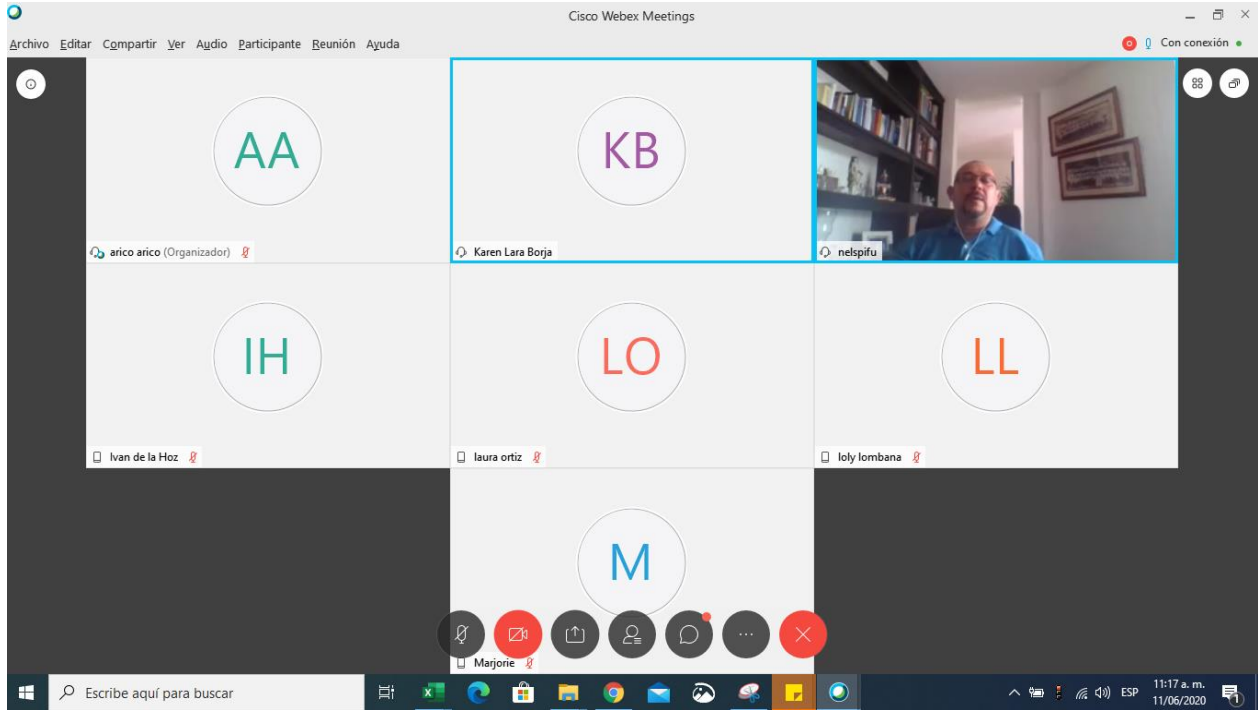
Cisco Webex Meetings

Archivo Editar Compartir Ver Audio Participante Reunión Ayuda

Con conexión

AA

arico arico (Organizador)

KB

Karen Lara Borja

nelspifu

IH

Ivan de la Hoz

LO

laura ortiz

LL

loly lombana

M

Marjorie

Escribe aquí para buscar

ESP

11:17 a. m.
11/06/2020